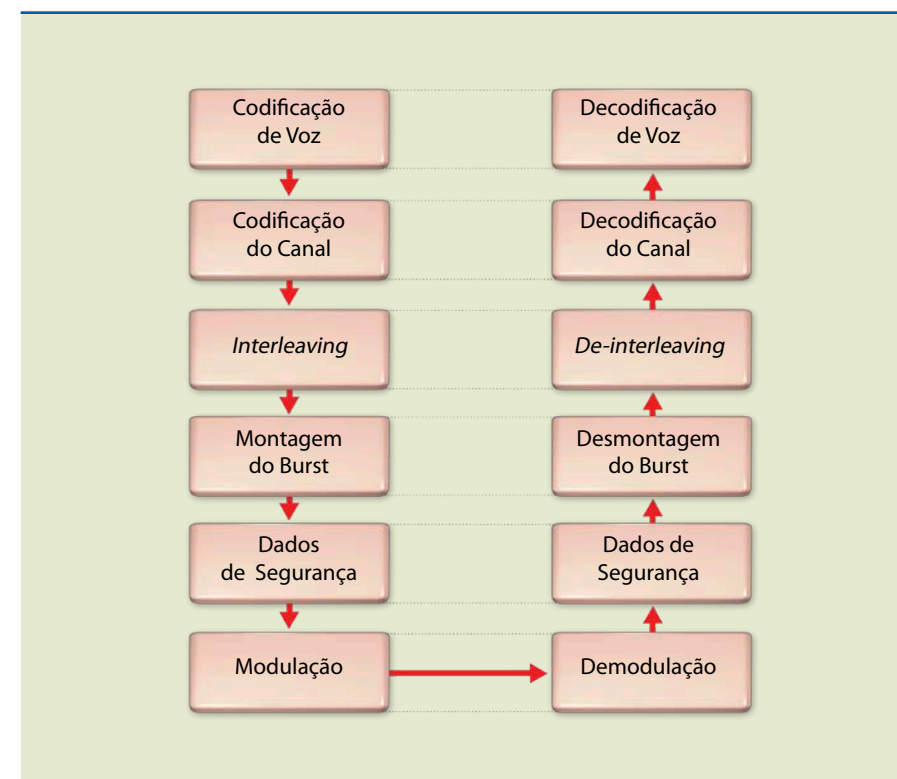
Codificação de Voz

Codificação do Canal

*Interleaving*

Montagem do Burst

Dados de Segurança

Modulação

Decodificação de Voz

Decodificação do Canal

*De-interleaving*

Desmontagem do Burst

Dados de Segurança

Demodulação